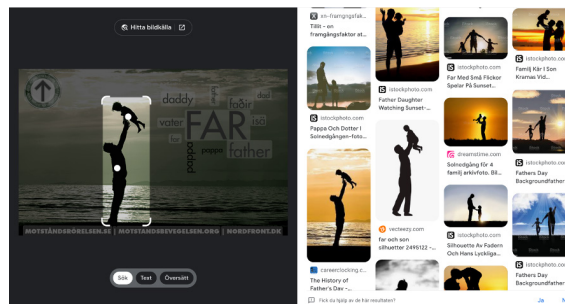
Hitta bildkälla

daddy
FAR
fader
vater
isä
padre
father
far
pai

MOTSTÅNDSRÖRELSEN.SE | MOTSTANDSBEVEGELSEN.ORG | NORDFRONT.DK

Sök
Text
Översätt

en-framgangsfak...
Tillit – en framgångsfaktor at...

Father Daughter Watching Sunset-...

istockphoto.com
Pappa Och Dotter I Solnedgången-foto...

istockphoto.com
Far Med Små Flickor Spelar På Sunset...

dreamstime.com
Solnedgång för 4 familj arkivfoto. Bil...

istockphoto.com
Silhouette Av Fadern Och Hans Lyckliga...

istockphoto.com
Familj Kär I Son Kramas Vid...

istockphoto.com
Fathers Day Backgroundfather...

istockphoto.com
Fathers Day Backgroundfather...

vecteezy.com
far och son silhuetter 2495122 -...

careerclocking.c...
The History of Father's Day -...

Fick du hjälp av de här resultaten?
Ja
N